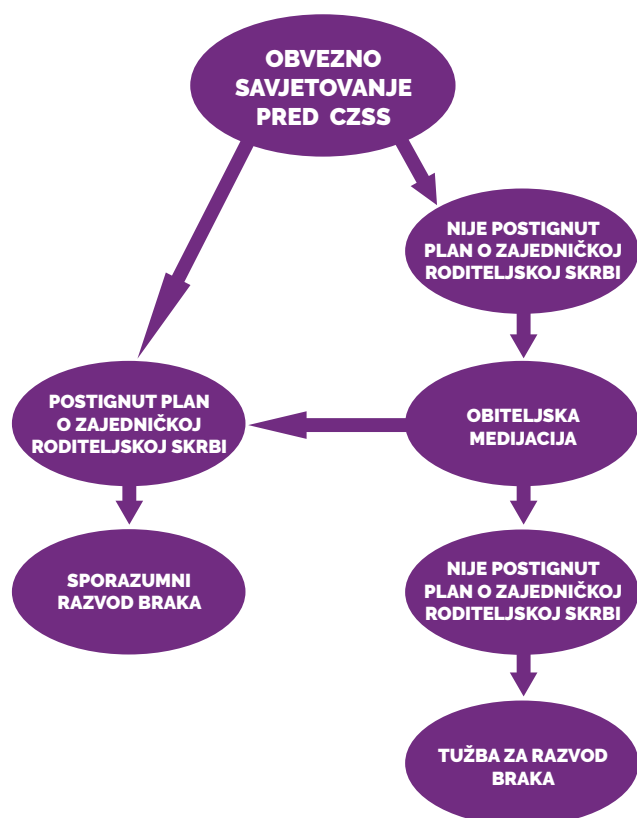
OBVEZNO SAVJETOVANJE PRED CZSS

NIJE POSTIGNUT PLAN O ZAJEDNIČKOJ RODITELJSKOJ SKRBI

POSTIGNUT PLAN O ZAJEDNIČKOJ RODITELJSKOJ SKRBI

OBITELJSKA MEDIJACIJA

SPORAZUMNI RAZVOD BRAKA

NIJE POSTIGNUT PLAN O ZAJEDNIČKOJ RODITELJSKOJ SKRBI

TUŽBA ZA RAZVOD BRAKA